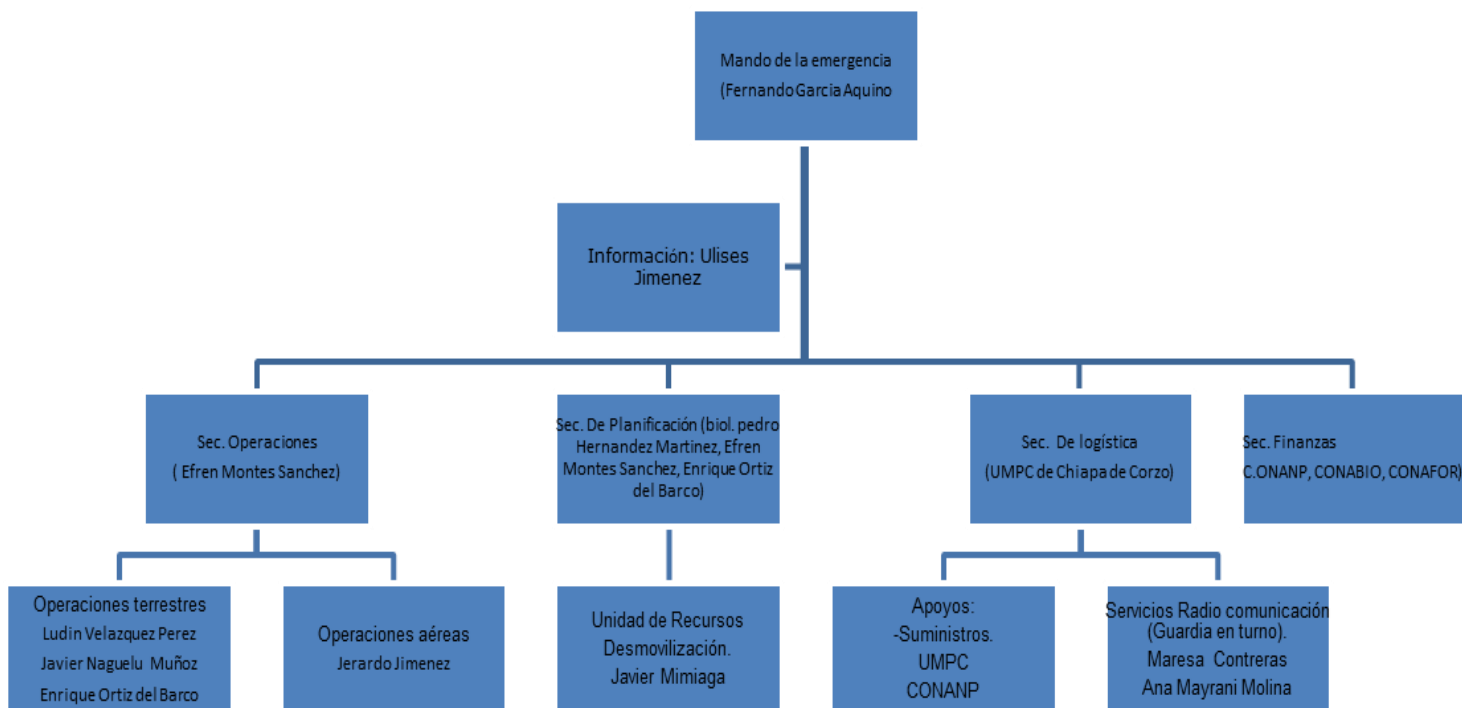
Mando de la emergencia
(Fernando Garcia Aquino

Información: Ulises Jimenez

Sec. Operaciones
( Efren Montes Sanchez)

Sec. De Planificación (biol. pedro Hernandez Martinez, Efren Montes Sanchez, Enrique Ortiz del Barco)

Sec. De logística
(UMPC de Chiapa de Corzo)

Sec. Finanzas
C.ONANP, CONABIO, CONAFOR)

Operaciones terrestres
Ludin Velazquez Perez
Javier Naguelu Muñoz
Enrique Ortiz del Barco

Operaciones aéreas
Jerardo Jimenez

Unidad de Recursos
Desmovilización.
Javier Mimiaga

Apoyos:
-Suministros.
UMPC
CONANP

Servicios Radio comunicación
(Guardia en turno).
Maresa Contreras
Ana Mayrani Molina